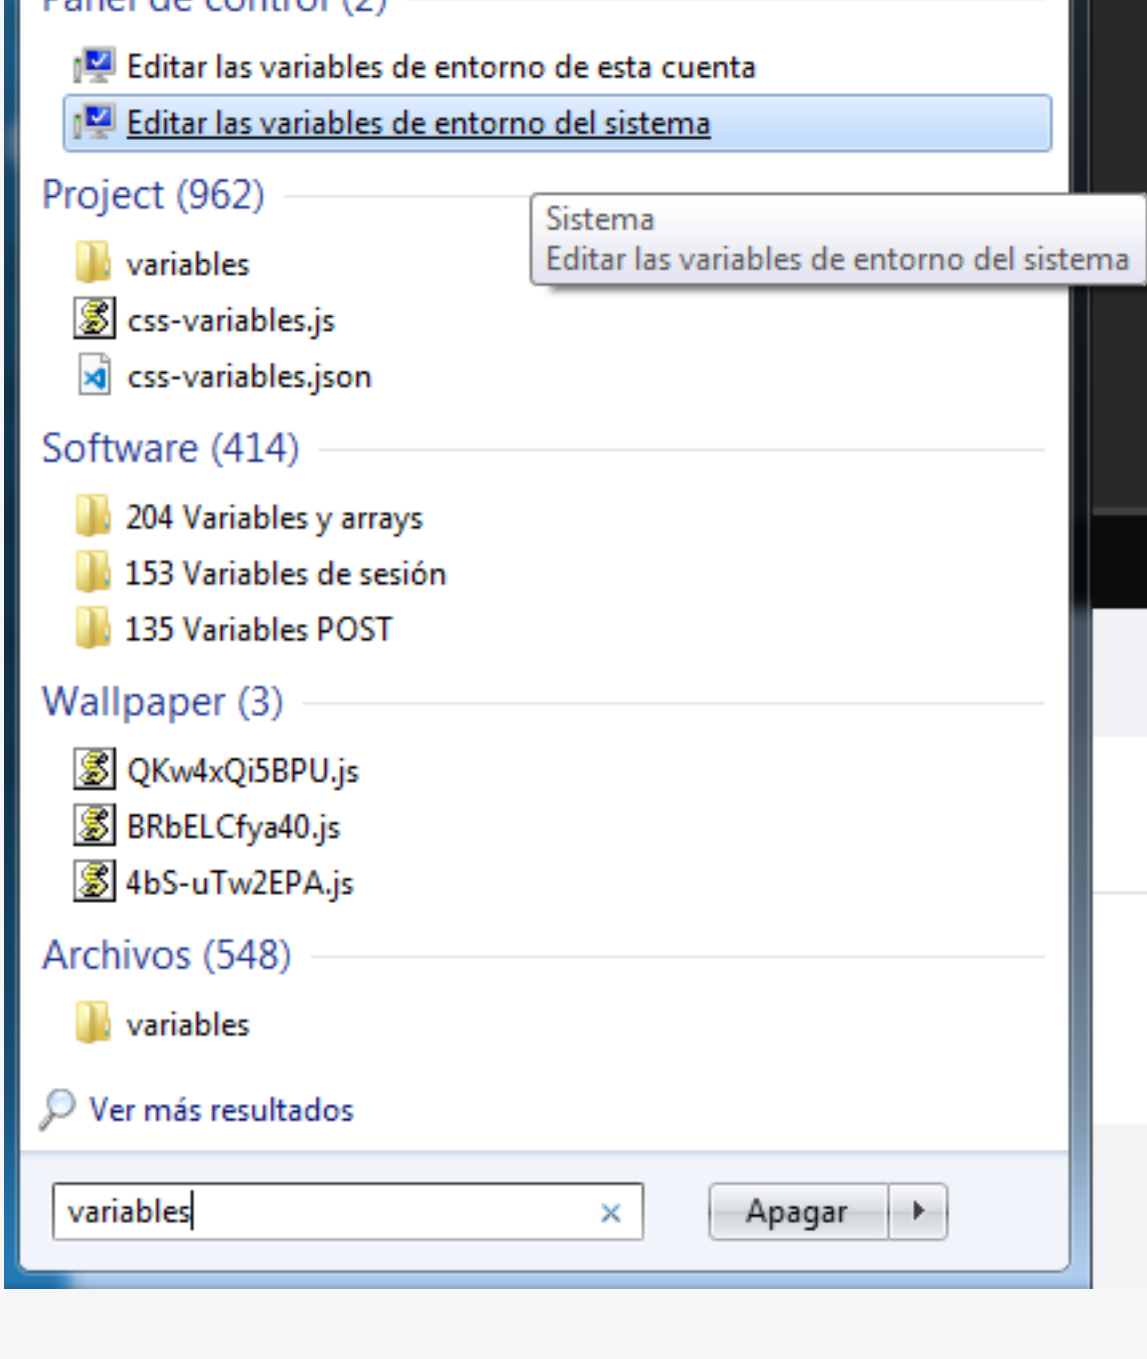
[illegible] (2)

Editar las variables de entorno de esta cuenta

Editar las variables de entorno del sistema

Project (962)

Sistema
Editar las variables de entorno del sistema

variables

css-variables.js

css-variables.json

Software (414)

204 Variables y arrays

153 Variables de sesión

135 Variables POST

Wallpaper (3)

QKw4xQi5BPU.js

BRbELCfya40.js

4bS-uTw2EPA.js

Archivos (548)

variables

Ver más resultados

variables

Apagar